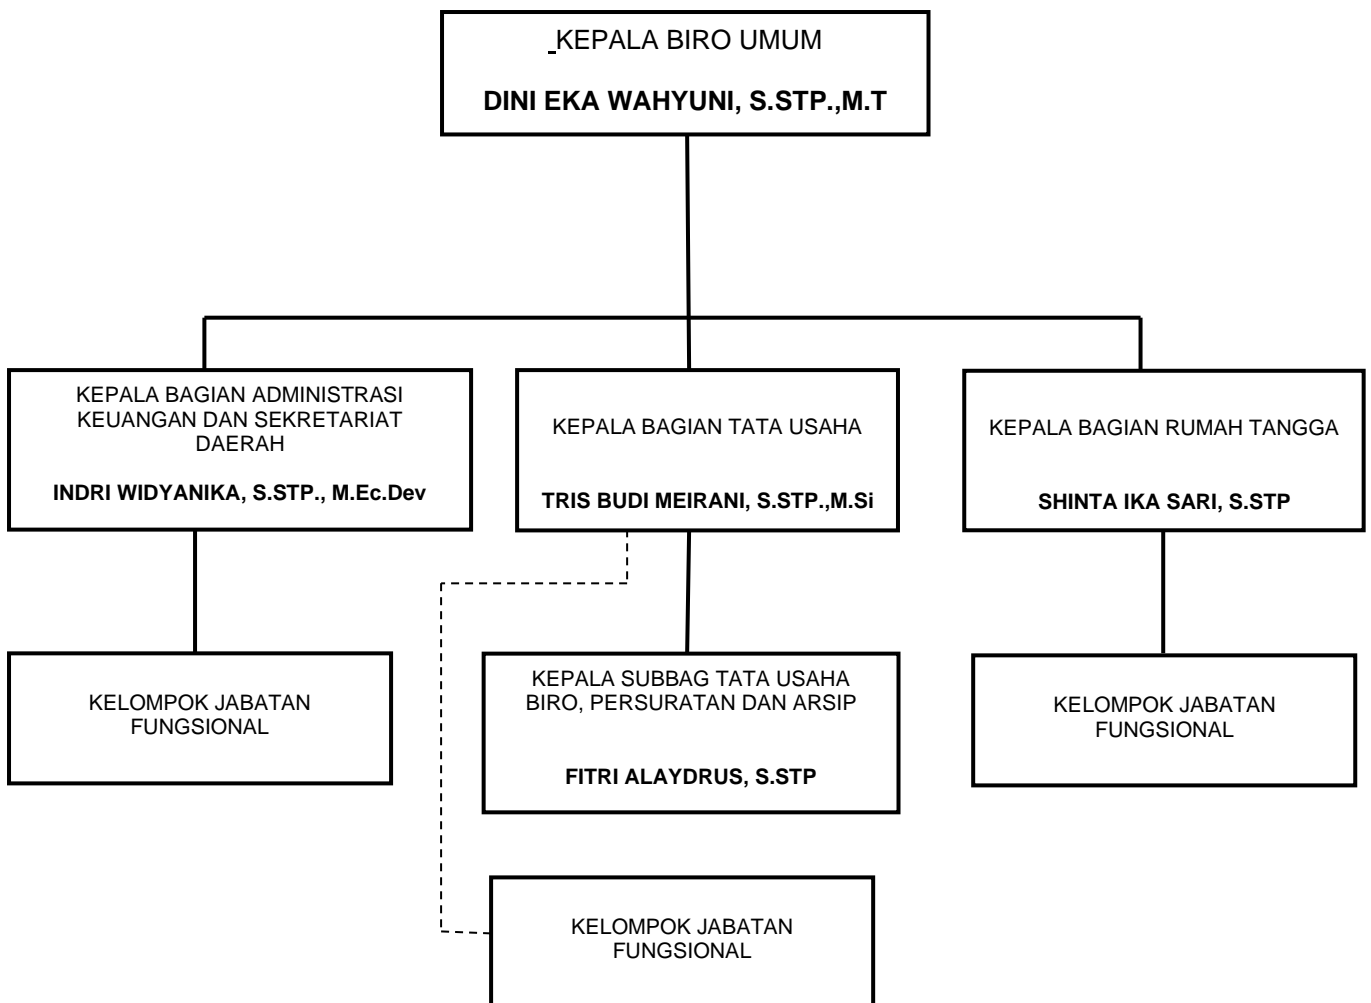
KEPALA BIRO UMUM

**DINI EKA WAHYUNI, S.STP.,M.T**

KEPALA BAGIAN ADMINISTRASI KEUANGAN DAN SEKRETARIAT DAERAH

**INDRI WIDYANIKA, S.STP., M.Ec.Dev**

KEPALA BAGIAN TATA USAHA

**TRIS BUDI MEIRANI, S.STP.,M.Si**

KEPALA BAGIAN RUMAH TANGGA

**SHINTA IKA SARI, S.STP**

KELOMPOK JABATAN FUNGSIONAL

KEPALA SUBBAG TATA USAHA BIRO, PERSURATAN DAN ARSIP

**FITRI ALAYDRUS, S.STP**

KELOMPOK JABATAN FUNGSIONAL

KELOMPOK JABATAN FUNGSIONAL